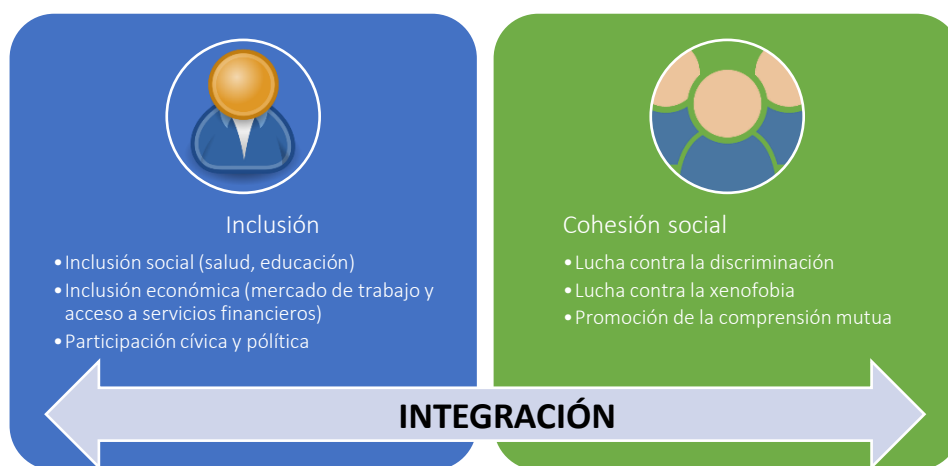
Inclusión

• Inclusión social (salud, educación)
• Inclusión económica (mercado de trabajo y acceso a servicios financieros)
• Participación cívica y política

Cohesión social

• Lucha contra la discriminación
• Lucha contra la xenofobia
• Promoción de la comprensión mutua

INTEGRACIÓN